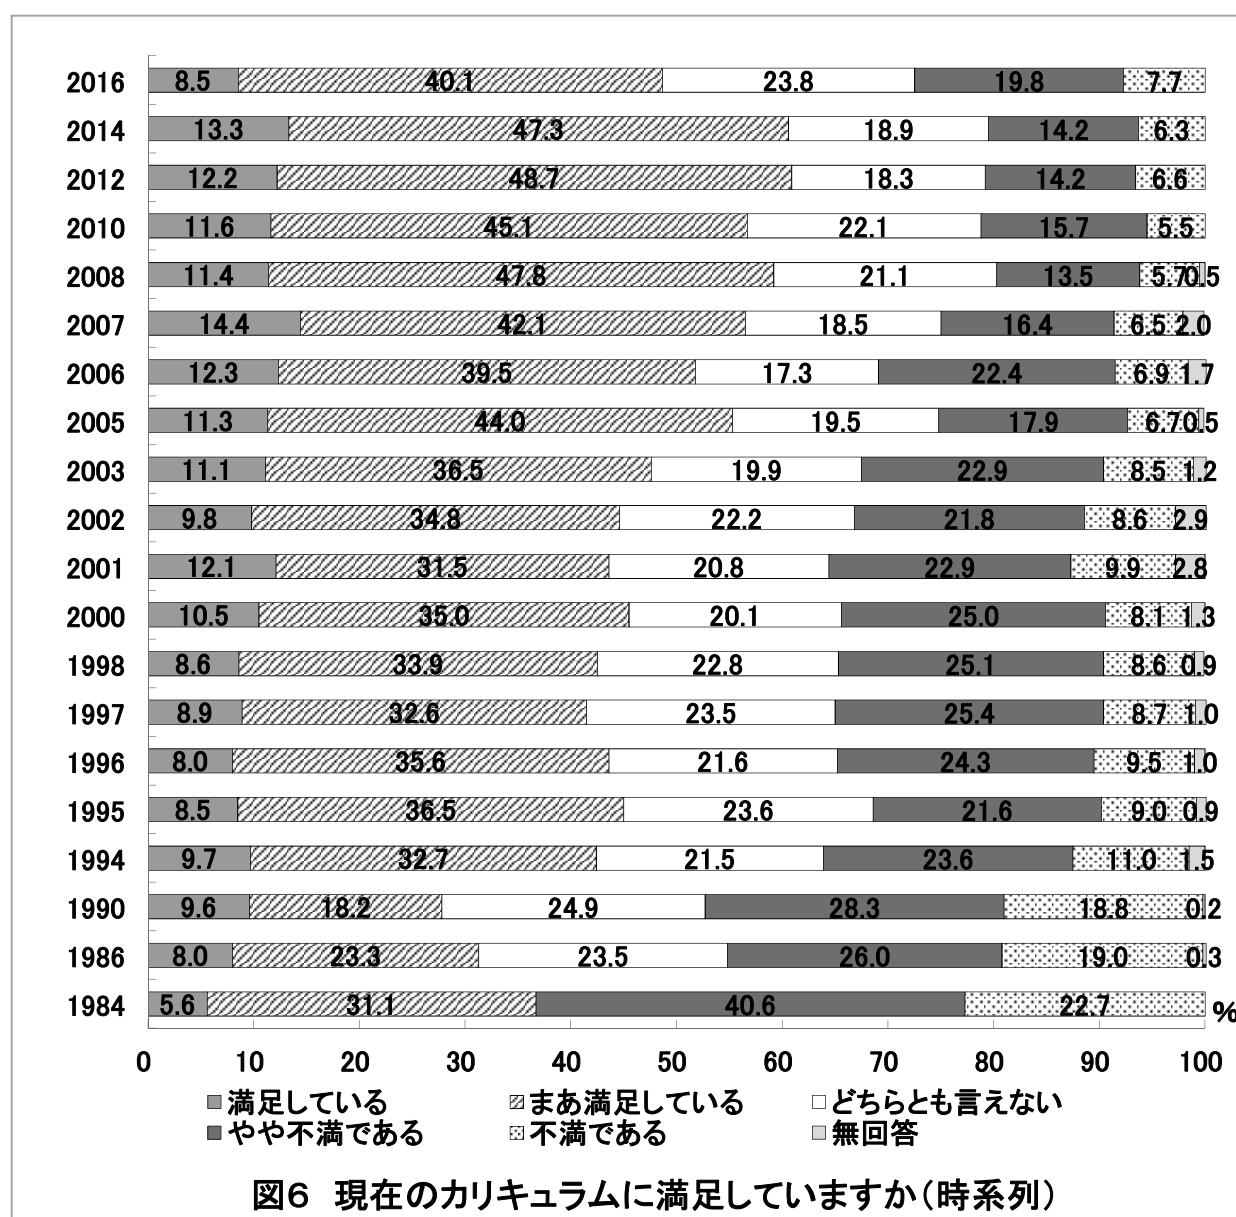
| 年 | 満足している | まあ満足している | どちらとも言えない | やや不満である | 不満である | 無回答 |
|---|---|---|---|---|---|---|
| 2016 | 8.5 | 40.1 | 23.8 | 19.8 | 7.7 | |
| 2014 | 13.3 | 47.3 | 18.9 | 14.2 | 6.3 | |
| 2012 | 12.2 | 48.7 | 18.3 | 14.2 | 6.6 | |
| 2010 | 11.6 | 45.1 | 22.1 | 15.7 | 5.5 | |
| 2008 | 11.4 | 47.8 | 21.1 | 13.5 | 5.7 | 0.5 |
| 2007 | 14.4 | 42.1 | 18.5 | 16.4 | 6.5 | 2.0 |
| 2006 | 12.3 | 39.5 | 17.3 | 22.4 | 6.9 | 1.7 |
| 2005 | 11.3 | 44.0 | 19.5 | 17.9 | 6.7 | 0.5 |
| 2003 | 11.1 | 36.5 | 19.9 | 22.9 | 8.5 | 1.2 |
| 2002 | 9.8 | 34.8 | 22.2 | 21.8 | 8.6 | 2.9 |
| 2001 | 12.1 | 31.5 | 20.8 | 22.9 | 9.9 | 2.8 |
| 2000 | 10.5 | 35.0 | 20.1 | 25.0 | 8.1 | 1.3 |
| 1998 | 8.6 | 33.9 | 22.8 | 25.1 | 8.6 | 0.9 |
| 1997 | 8.9 | 32.6 | 23.5 | 25.4 | 8.7 | 1.0 |
| 1996 | 8.0 | 35.6 | 21.6 | 24.3 | 9.5 | 1.0 |
| 1995 | 8.5 | 36.5 | 23.6 | 21.6 | 9.0 | 0.9 |
| 1994 | 9.7 | 32.7 | 21.5 | 23.6 | 11.0 | 1.5 |
| 1990 | 9.6 | 18.2 | 24.9 | 28.3 | 18.8 | 0.2 |
| 1986 | 8.0 | 23.3 | 23.5 | 26.0 | 19.0 | 0.3 |
| 1984 | 5.6 | 31.1 | | 40.6 | 22.7 | |

%

0 10 20 30 40 50 60 70 80 90 100

満足している まあ満足している どちらとも言えない
やや不満である 不満である 無回答

図6 現在のカリキュラムに満足していますか(時系列)